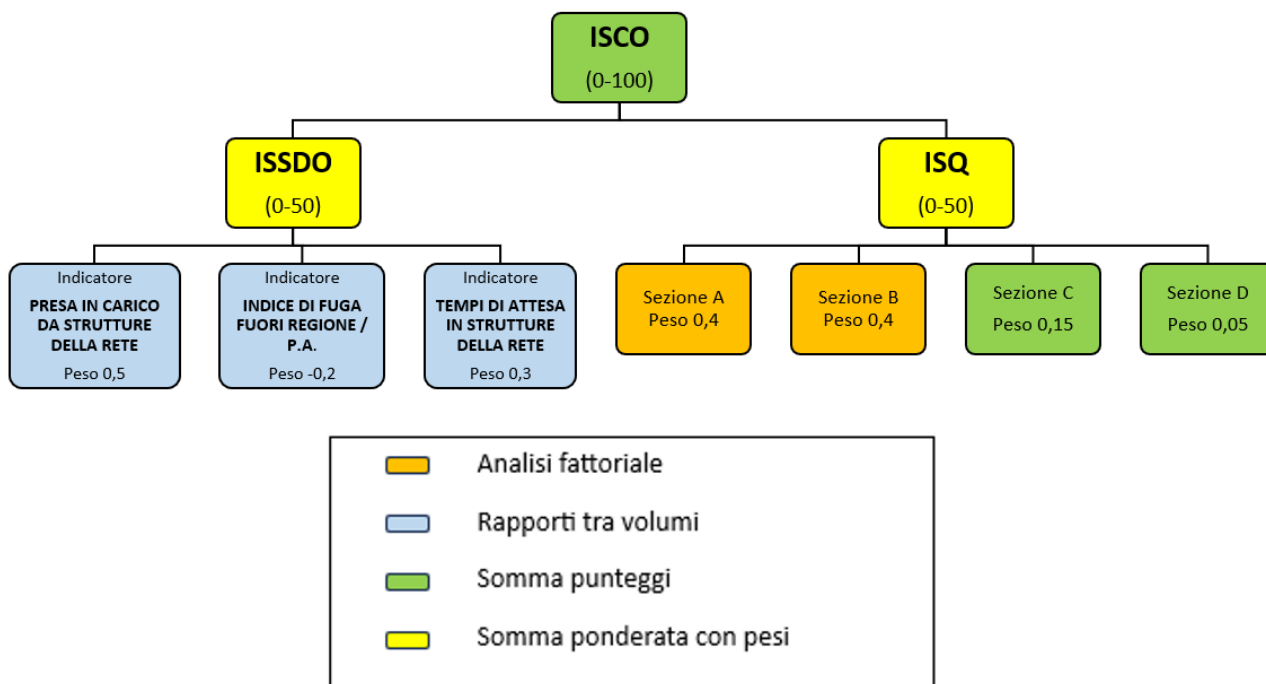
ISCO
(0-100)

ISSDO
(0-50)

ISQ
(0-50)

Indicatore
PRESA IN CARICO DA STRUTTURE DELLA RETE
Peso 0,5

Indicatore
INDICE DI FUGA FUORI REGIONE / P.A.
Peso -0,2

Indicatore
TEMPI DI ATTESA IN STRUTTURE DELLA RETE
Peso 0,3

Sezione A
Peso 0,4

Sezione B
Peso 0,4

Sezione C
Peso 0,15

Sezione D
Peso 0,05

Analisi fattoriale

Rapporti tra volumi

Somma punteggi

Somma ponderata con pesi